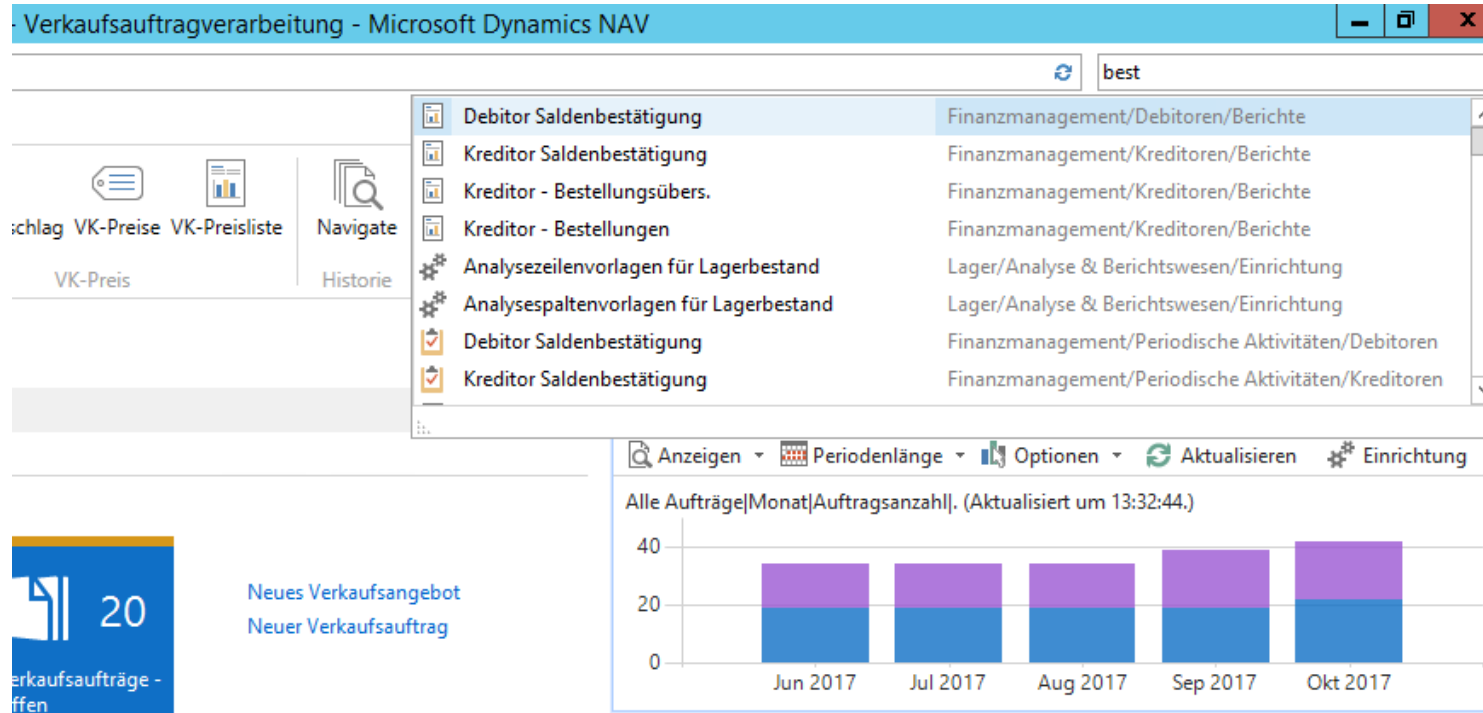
- Verkaufsauftragverarbeitung - Microsoft Dynamics NAV

best

| | |
|---|---|
| Debitor Saldenbestätigung | Finanzmanagement/Debitoren/Berichte |
| Kreditor Saldenbestätigung | Finanzmanagement/Kreditoren/Berichte |
| Kreditor - Bestellungsübers. | Finanzmanagement/Kreditoren/Berichte |
| Kreditor - Bestellungen | Finanzmanagement/Kreditoren/Berichte |
| Analysezeilenvorlagen für Lagerbestand | Lager/Analyse & Berichtswesen/Einrichtung |
| Analysespaltenvorlagen für Lagerbestand | Lager/Analyse & Berichtswesen/Einrichtung |
| Debitor Saldenbestätigung | Finanzmanagement/Periodische Aktivitäten/Debitoren |
| Kreditor Saldenbestätigung | Finanzmanagement/Periodische Aktivitäten/Kreditoren |

schlag VK-Preise VK-Preisliste Navigate

VK-Preis Historie

Anzeigen Periodenlänge Optionen Aktualisieren Einrichtung

Alle Aufträge|Monat|Auftragsanzahl|. (Aktualisiert um 13:32:44.)

40
20
0

Jun 2017 Jul 2017 Aug 2017 Sep 2017 Okt 2017

20

erkaufsaufträge - ffen

Neues Verkaufsangebot
Neuer Verkaufsauftrag